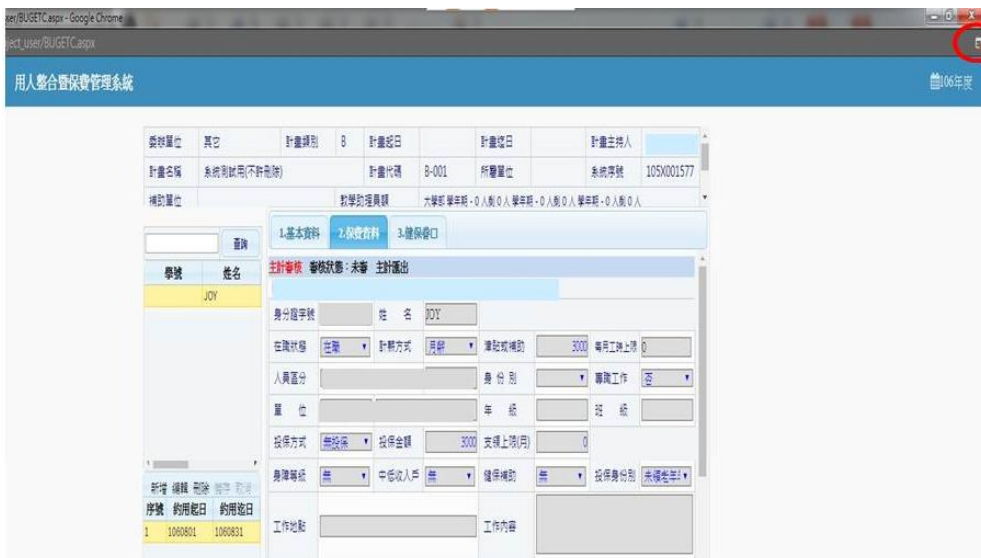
ser/BUGETC.aspx - Google Chrome
ject_user/BUGETC.aspx

用人整合暨保費管理系統

106年度

| 委辦單位 | 其它 | 計畫類別 | B | 計畫起日 | | 計畫迄日 | | 計畫主持人 | |
|---|---|---|---|---|---|---|---|---|---|
| 計畫名稱 | 系統測試用(不許刪除) | | | 計畫代碼 | B-001 | 所屬單位 | | 系統序號 | 105X001577 |
| 補助單位 | | | 教學助理員額 | 大學部 學年期 - 0 人數 0 人 學年期 - 0 人數 0 人 學年期 - 0 人數 0 人 | | | | | |

查詢

| 學號 | 姓名 |
|---|---|
| | JOY |

新增 編輯 刪除 儲存 取消

| 序號 | 約用起日 | 約用迄日 |
|---|---|---|
| 1 | 1060801 | 1060831 |

1.基本資料 2.保費資料 3.健保窗口

主計審核 審核狀態 : 未審 主計退出

身分證字號 姓 名 JOY

在職狀態 在職 計薪方式 月薪 津貼或補助 3000 每月工時上限 0

人員區分 身 份 別 專職工作 否

單 位 年 級 班 級

投保方式 無投保 投保金額 3000 支領上限(月) 0

身障等級 無 中低收入戶 無 健保補助 無 投保身份別 未滿年滿

工作地點 工作內容